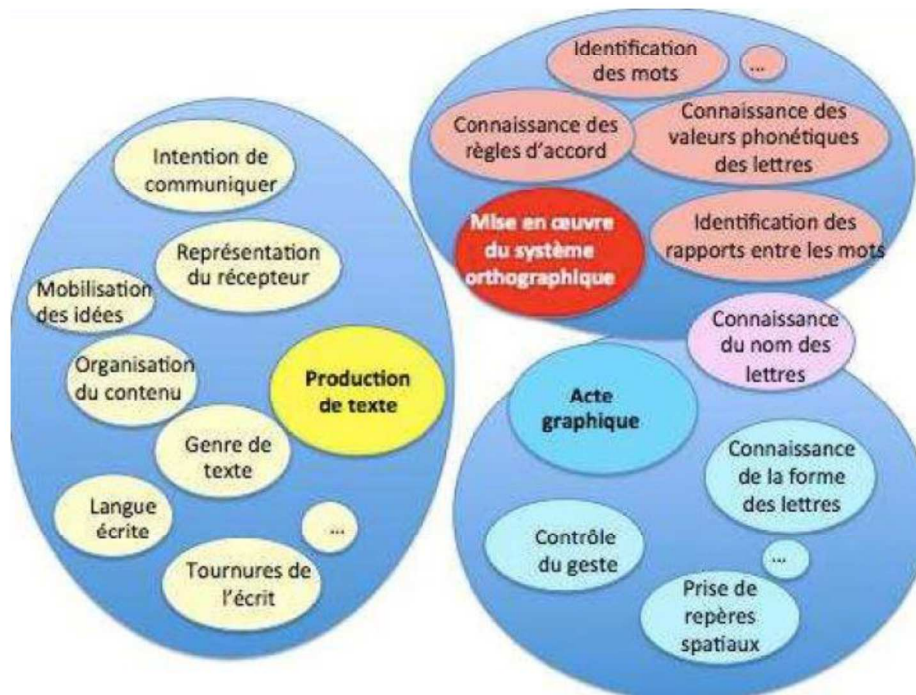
Intention de communiquer

Représentation du récepteur

Mobilisation des idées

Organisation du contenu

Production de texte

Genre de texte

Langue écrite

...

Tournures de l'écrit

Identification des mots

...

Connaissance des règles d'accord

Connaissance des valeurs phonétiques des lettres

Mise en œuvre du système orthographique

Identification des rapports entre les mots

Connaissance du nom des lettres

Acte graphique

Connaissance de la forme des lettres

Contrôle du geste

...

Prise de repères spatiaux